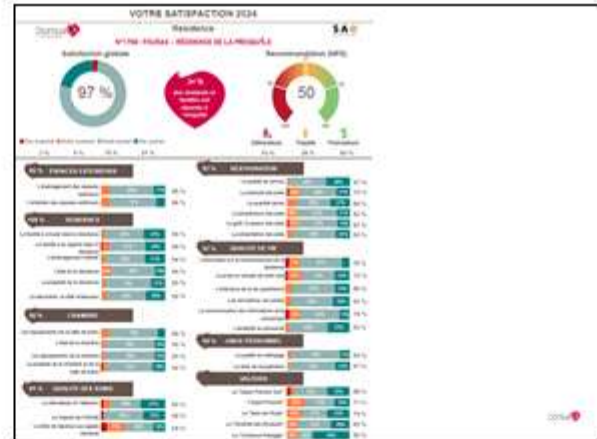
VOTRE SATISFACTION 2024

Résidence

N°1758 - FOURAS - RÉSIDENCE DE LA PRESQU'ÎLE

Satisfaction globale

97 %

Recommandation (NPS)

50

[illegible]

ESPACES EXTÉRIEURS

RÉSIDENCE

CHAMBRE

QUALITÉ DES SOINS

RESTAURATION

QUALITÉ DE VIE

LINGE PERSONNEL

ANIMATIONS